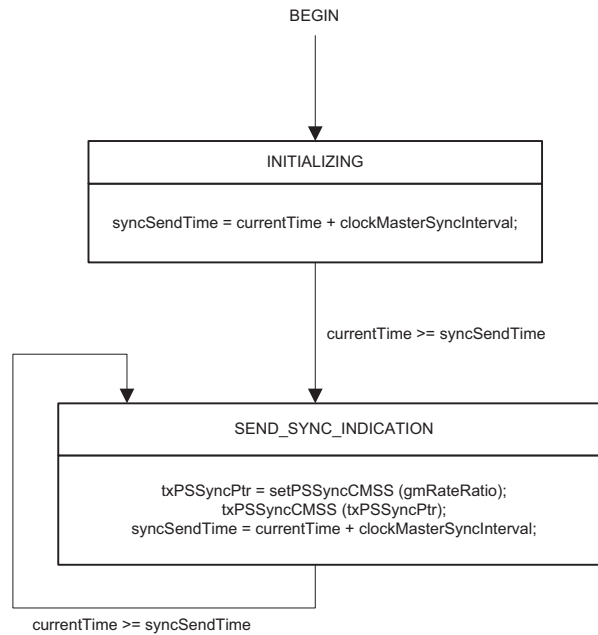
BEGIN

INITIALIZING

syncSendTime = currentTime + clockMasterSyncInterval;

currentTime >= syncSendTime

SEND_SYNC_INDICATION

txPSSyncPtr = setPSSyncCMSS (gmRateRatio);
txPSSyncCMSS (txPSSyncPtr);
syncSendTime = currentTime + clockMasterSyncInterval;

currentTime >= syncSendTime